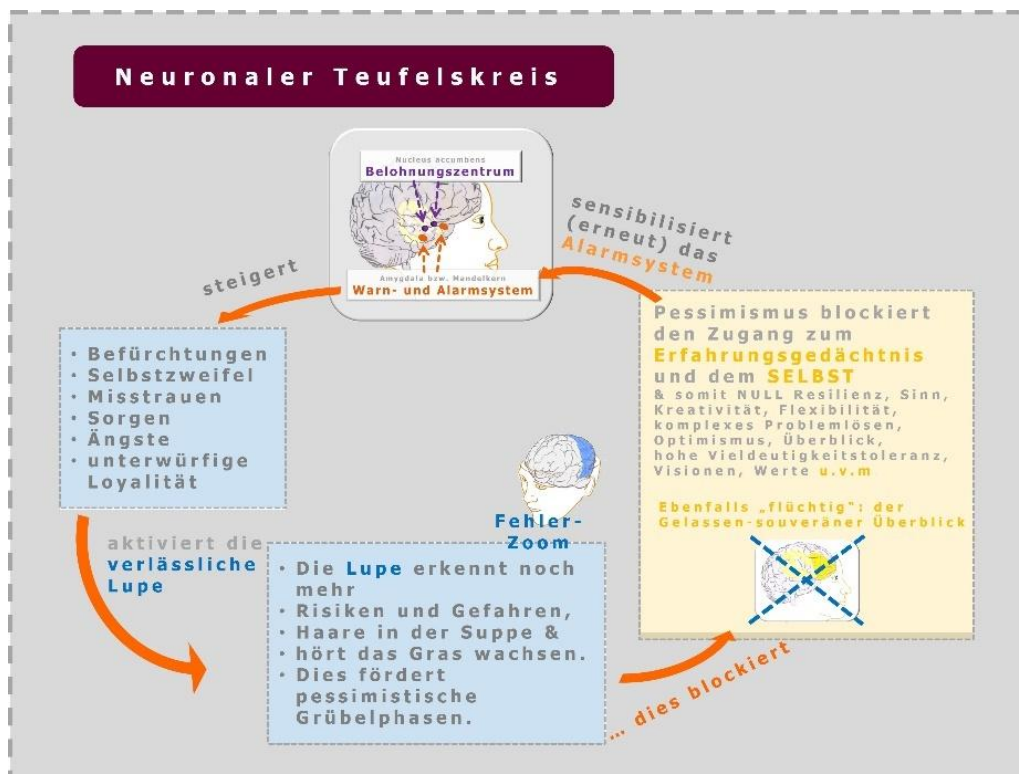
Neuronaler Teufelskreis

Nucleus accumbens
Belohnungszentrum

Amygdala bzw. Mandelkern
Warn- und Alarmsystem

sensibilisiert (erneut) das Alarmsystem

steigert

· Befürchtungen
· Selbstzweifel
· Misstrauen
· Sorgen
· Ängste
· unterwürfige Loyalität

Pessimismus blockiert den Zugang zum Erfahrungsgedächtnis und dem SELBST
& somit NULL Resilienz, Sinn, Kreativität, Flexibilität, komplexes Problemlösen, Optimismus, Überblick, hohe Vieldeutigkeitstoleranz, Visionen, Werte u.v.m

Ebenfalls „flüchtig": der Gelassen-souveräner Überblick

Fehler-Zoom

aktiviert die verlässliche Lupe

· Die Lupe erkennt noch mehr
· Risiken und Gefahren,
· Haare in der Suppe & hört das Gras wachsen.
· Dies fördert pessimistische Grübelphasen.

... dies blockiert